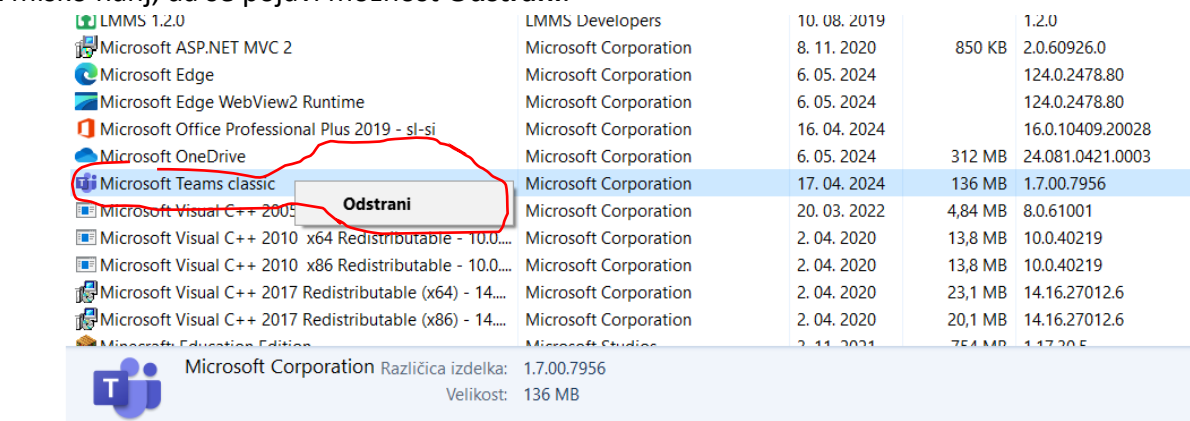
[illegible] nanj), da se pojavi možnost Odstrani.

| | | | | |
|---|---|---|---|---|
| LMMS 1.2.0 | LMMS Developers | 10. 08. 2019 | | 1.2.0 |
| Microsoft ASP.NET MVC 2 | Microsoft Corporation | 8. 11. 2020 | 850 KB | 2.0.60926.0 |
| Microsoft Edge | Microsoft Corporation | 6. 05. 2024 | | 124.0.2478.80 |
| Microsoft Edge WebView2 Runtime | Microsoft Corporation | 6. 05. 2024 | | 124.0.2478.80 |
| Microsoft Office Professional Plus 2019 - sl-si | Microsoft Corporation | 16. 04. 2024 | | 16.0.10409.20028 |
| Microsoft OneDrive | Microsoft Corporation | 6. 05. 2024 | 312 MB | 24.081.0421.0003 |
| Microsoft Teams classic | Microsoft Corporation | 17. 04. 2024 | 136 MB | 1.7.00.7956 |
| Microsoft Visual C++ 2005 | Microsoft Corporation | 20. 03. 2022 | 4,84 MB | 8.0.61001 |
| Microsoft Visual C++ 2010 x64 Redistributable - 10.0.... | Microsoft Corporation | 2. 04. 2020 | 13,8 MB | 10.0.40219 |
| Microsoft Visual C++ 2010 x86 Redistributable - 10.0.... | Microsoft Corporation | 2. 04. 2020 | 13,8 MB | 10.0.40219 |
| Microsoft Visual C++ 2017 Redistributable (x64) - 14.... | Microsoft Corporation | 2. 04. 2020 | 23,1 MB | 14.16.27012.6 |
| Microsoft Visual C++ 2017 Redistributable (x86) - 14.... | Microsoft Corporation | 2. 04. 2020 | 20,1 MB | 14.16.27012.6 |
| Minecraft Education Edition | Microsoft Studios | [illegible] | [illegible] | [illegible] |

Odstrani

Microsoft Corporation Različica izdelka: 1.7.00.7956
Velikost: 136 MB